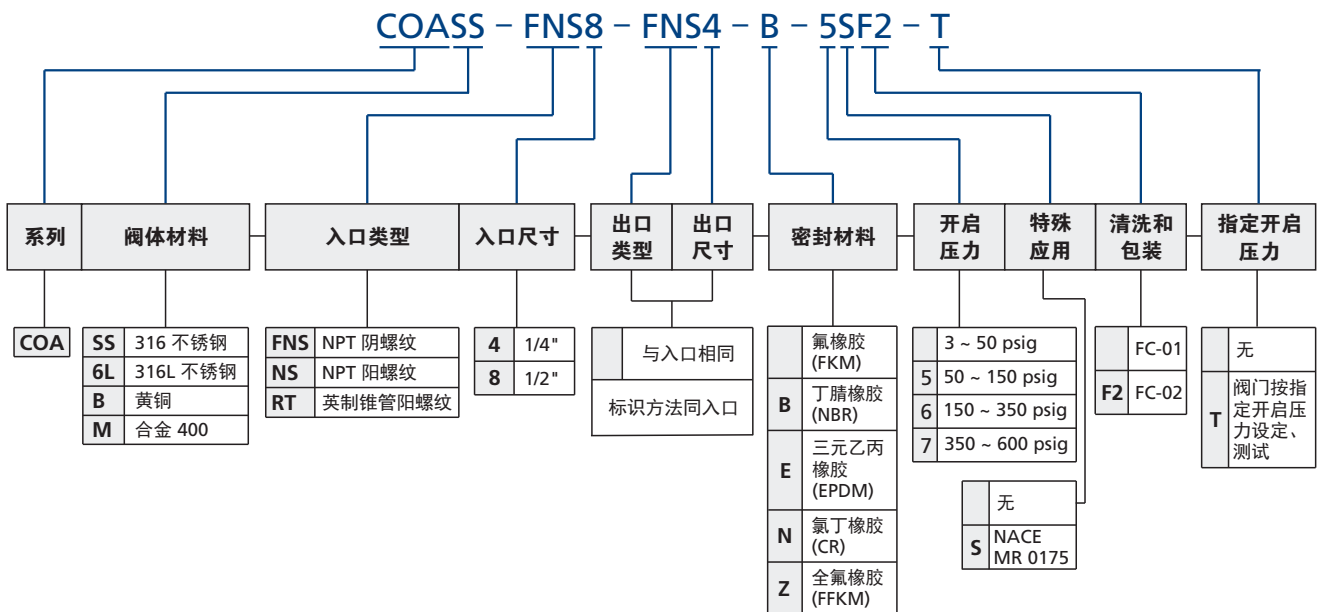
COASS – FNS8 – FNS4 – B – 5SF2 – T

| 系列 | 阀体材料 | 入口类型 | 入口尺寸 | 出口类型 | 出口尺寸 | 密封材料 | 开启压力 | 特殊应用 | 清洗和包装 | 指定开启压力 |
|---|---|---|---|---|---|---|---|---|---|---|

COA

| | |
|---|---|
| SS | 316 不锈钢 |
| 6L | 316L 不锈钢 |
| B | 黄铜 |
| M | 合金 400 |

| | |
|---|---|
| FNS | NPT 阴螺纹 |
| NS | NPT 阳螺纹 |
| RT | 英制锥管阳螺纹 |

| | |
|---|---|
| 4 | 1/4" |
| 8 | 1/2" |

| | |
|---|---|
| | 与入口相同 |
| 标识方法同入口 | |

| | |
|---|---|
| | 氟橡胶 (FKM) |
| B | 丁腈橡胶 (NBR) |
| E | 三元乙丙橡胶 (EPDM) |
| N | 氯丁橡胶 (CR) |
| Z | 全氟橡胶 (FFKM) |

| | |
|---|---|
| | 3 ~ 50 psig |
| 5 | 50 ~ 150 psig |
| 6 | 150 ~ 350 psig |
| 7 | 350 ~ 600 psig |

| | |
|---|---|
| | 无 |
| S | NACE MR 0175 |

| | |
|---|---|
| | FC-01 |
| F2 | FC-02 |

| | |
|---|---|
| | 无 |
| T | 阀门按指定开启压力设定、测试 |